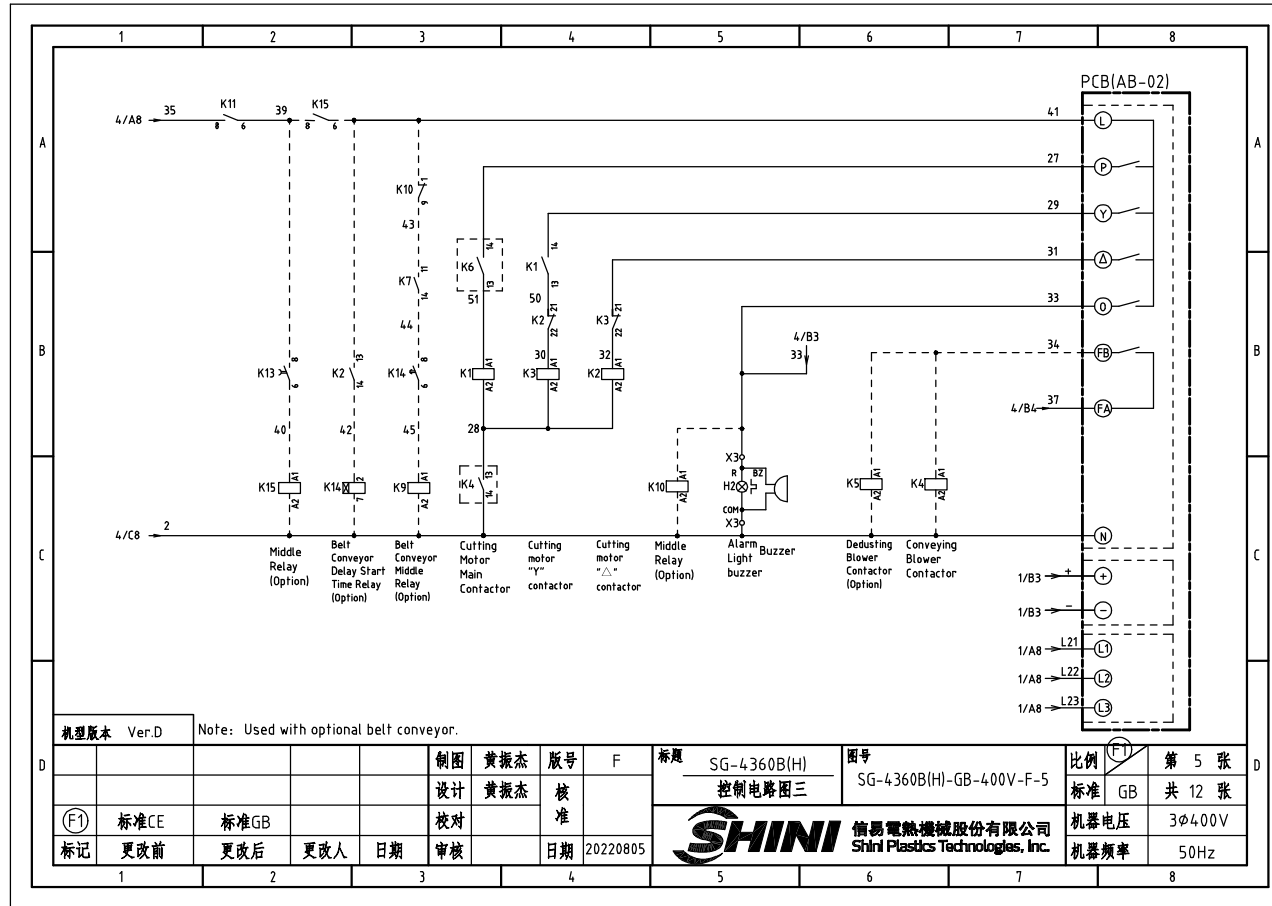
1 2 3 4 5 6 7 8

A B C D

PCB(AB-02)

4/A8 35 K11 8 6 39 K15 8 6 41 L

27 P

29 Y

31 Δ

33 O

34 FB

4/B4 37 FA

K10 1 9 43 K7 11 14 44 K14 8 6 45 K9 A1 A2

K6 14 13 51 K1 A1 A2 28 K4 13 14

K1 14 13 50 K2 21 22 30 K3 A1 A2

K3 21 22 32 K2 A1 A2

K13 8 6 40 K15 A1 A2

K2 13 14 42 K14 2 7

4/B3 33

K10 A1 A2

X3 R H2 BZ COM X3

K5 A1 A2

K4 A1 A2

4/C8 2 N

Middle Relay (Option)

Belt Conveyor Delay Start Time Relay (Option)

Belt Conveyor Middle Relay (Option)

Cutting Motor Main Contactor

Cutting motor "Y" contactor

Cutting motor "△" contactor

Middle Relay (Option)

Alarm Light buzzer

Buzzer

Dedusting Blower Contactor (Option)

Conveying Blower Contactor

1/B3 + +

1/B3 − −

1/A8 L21 L1

1/A8 L22 L2

1/A8 L23 L3

机型版本 Ver.D

Note: Used with optional belt conveyor.

| | | | | | 制图 | 黄振杰 | 版号 | F | 标题 SG-4360B(H) 控制电路图三 | 图号 SG-4360B(H)-GB-400V-F-5 | 比例 F1 | 第 5 张 |
|---|---|---|---|---|---|---|---|---|---|---|---|---|
| | | | | | 设计 | 黄振杰 | 核准 | | | | 标准 GB | 共 12 张 |
| F1 | 标准CE | 标准GB | | | 校对 | | | | SHINI | 信易電熱機械股份有限公司 Shini Plastics Technologies, Inc. | 机器电压 | 3ϕ400V |
| 标记 | 更改前 | 更改后 | 更改人 | 日期 | 审核 | | 日期 | 20220805 | | | 机器频率 | 50Hz |

1 2 3 4 5 6 7 8